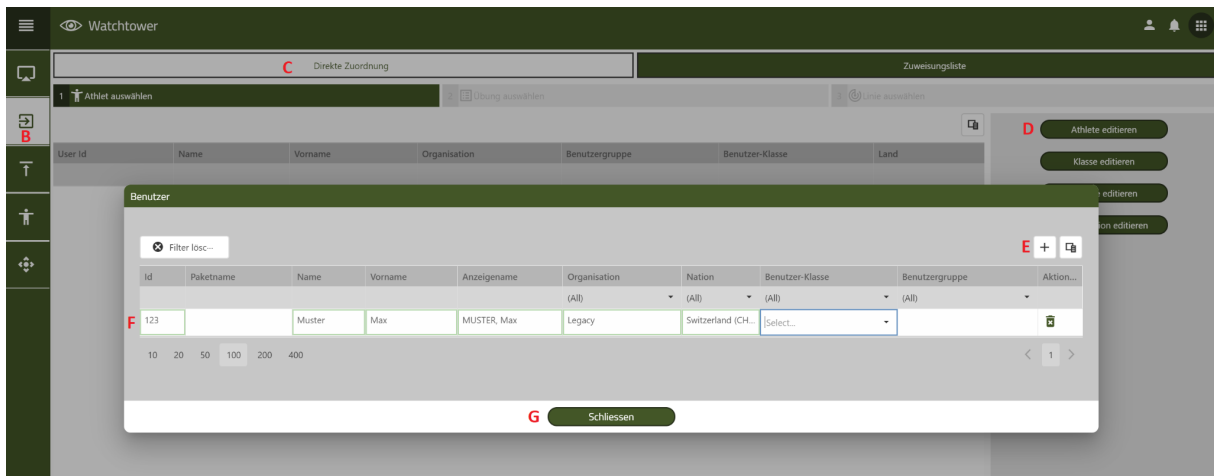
Watchtower

C Direkte Zuordnung

Zuweisungsliste

1 Athlet auswählen

2 Übung auswählen

3 Linie auswählen

B

D Athlete editieren

Klasse editieren

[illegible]e editieren

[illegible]ion editieren

| User Id | Name | Vorname | Organisation | Benutzergruppe | Benutzer-Klasse | Land |
|---|---|---|---|---|---|---|

Benutzer

Filter lösc...

E +

| Id | Paketname | Name | Vorname | Anzeigename | Organisation | Nation | Benutzer-Klasse | Benutzergruppe | Aktion... |
|---|---|---|---|---|---|---|---|---|---|
| | | | | | (All) | (All) | (All) | (All) | |
| F 123 | | Muster | Max | MUSTER, Max | Legacy | Switzerland (CH... | Select... | | |

10 20 50 100 200 400

1

G Schliessen